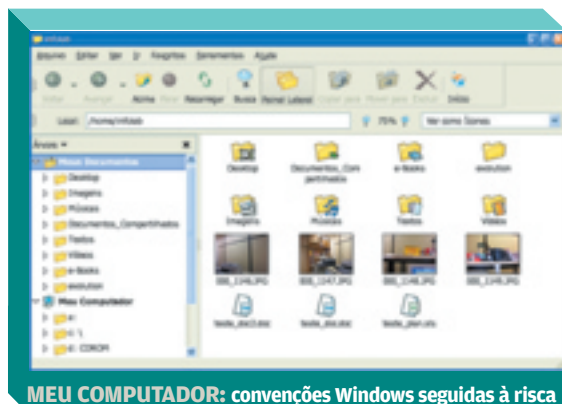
infolab

Arquivo Editar Ver Ir Favoritos Ferramentas Ajuda

Voltar Avançar Acima Parar Recarregar Busca Painel Lateral Copiar para Mover para Excluir Início

Local: /home/infolab

75%

Ver como Ícones

Árvore

Meus Documentos

Desktop

Imagens

Músicas

Documentos_Compartilhados

Textos

Vídeos

e-Books

evolution

Meu Computador

C:

C:

D: CDROM

Desktop

Documentos_Compartilhado

e-Books

evolution

Imagens

Músicas

Textos

Vídeos

IMG_1146.JPG

IMG_1147.JPG

IMG_1148.JPG

IMG_1149.JPG

texto_doc0.doc

texto_doc.doc

texto_plan.xls

MEU COMPUTADOR: convenções Windows seguidas à risca